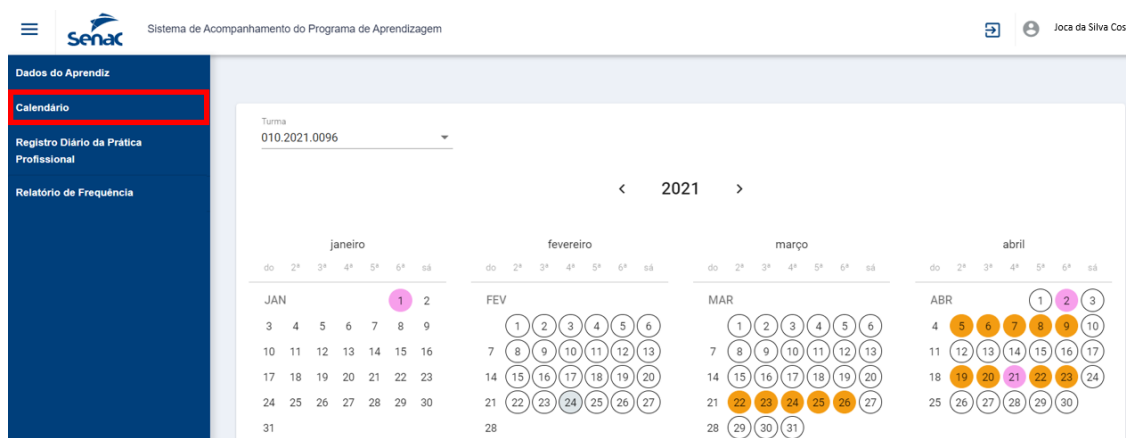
Senac Sistema de Acompanhamento do Programa de Aprendizagem

Joca da Silva Cos

Dados do Aprendiz

Calendário

Registro Diário da Prática Profissional

Relatório de Frequência

Turma
010.2021.0096

‹ 2021 ›

janeiro
do 2ª 3ª 4ª 5ª 6ª sá
JAN 1 2
3 4 5 6 7 8 9
10 11 12 13 14 15 16
17 18 19 20 21 22 23
24 25 26 27 28 29 30
31

fevereiro
do 2ª 3ª 4ª 5ª 6ª sá
FEV 1 2 3 4 5 6
7 8 9 10 11 12 13
14 15 16 17 18 19 20
21 22 23 24 25 26 27
28

março
do 2ª 3ª 4ª 5ª 6ª sá
MAR 1 2 3 4 5 6
7 8 9 10 11 12 13
14 15 16 17 18 19 20
21 22 23 24 25 26 27
28 29 30 31

abril
do 2ª 3ª 4ª 5ª 6ª sá
ABR 1 2 3
4 5 6 7 8 9 10
11 12 13 14 15 16 17
18 19 20 21 22 23 24
25 26 27 28 29 30